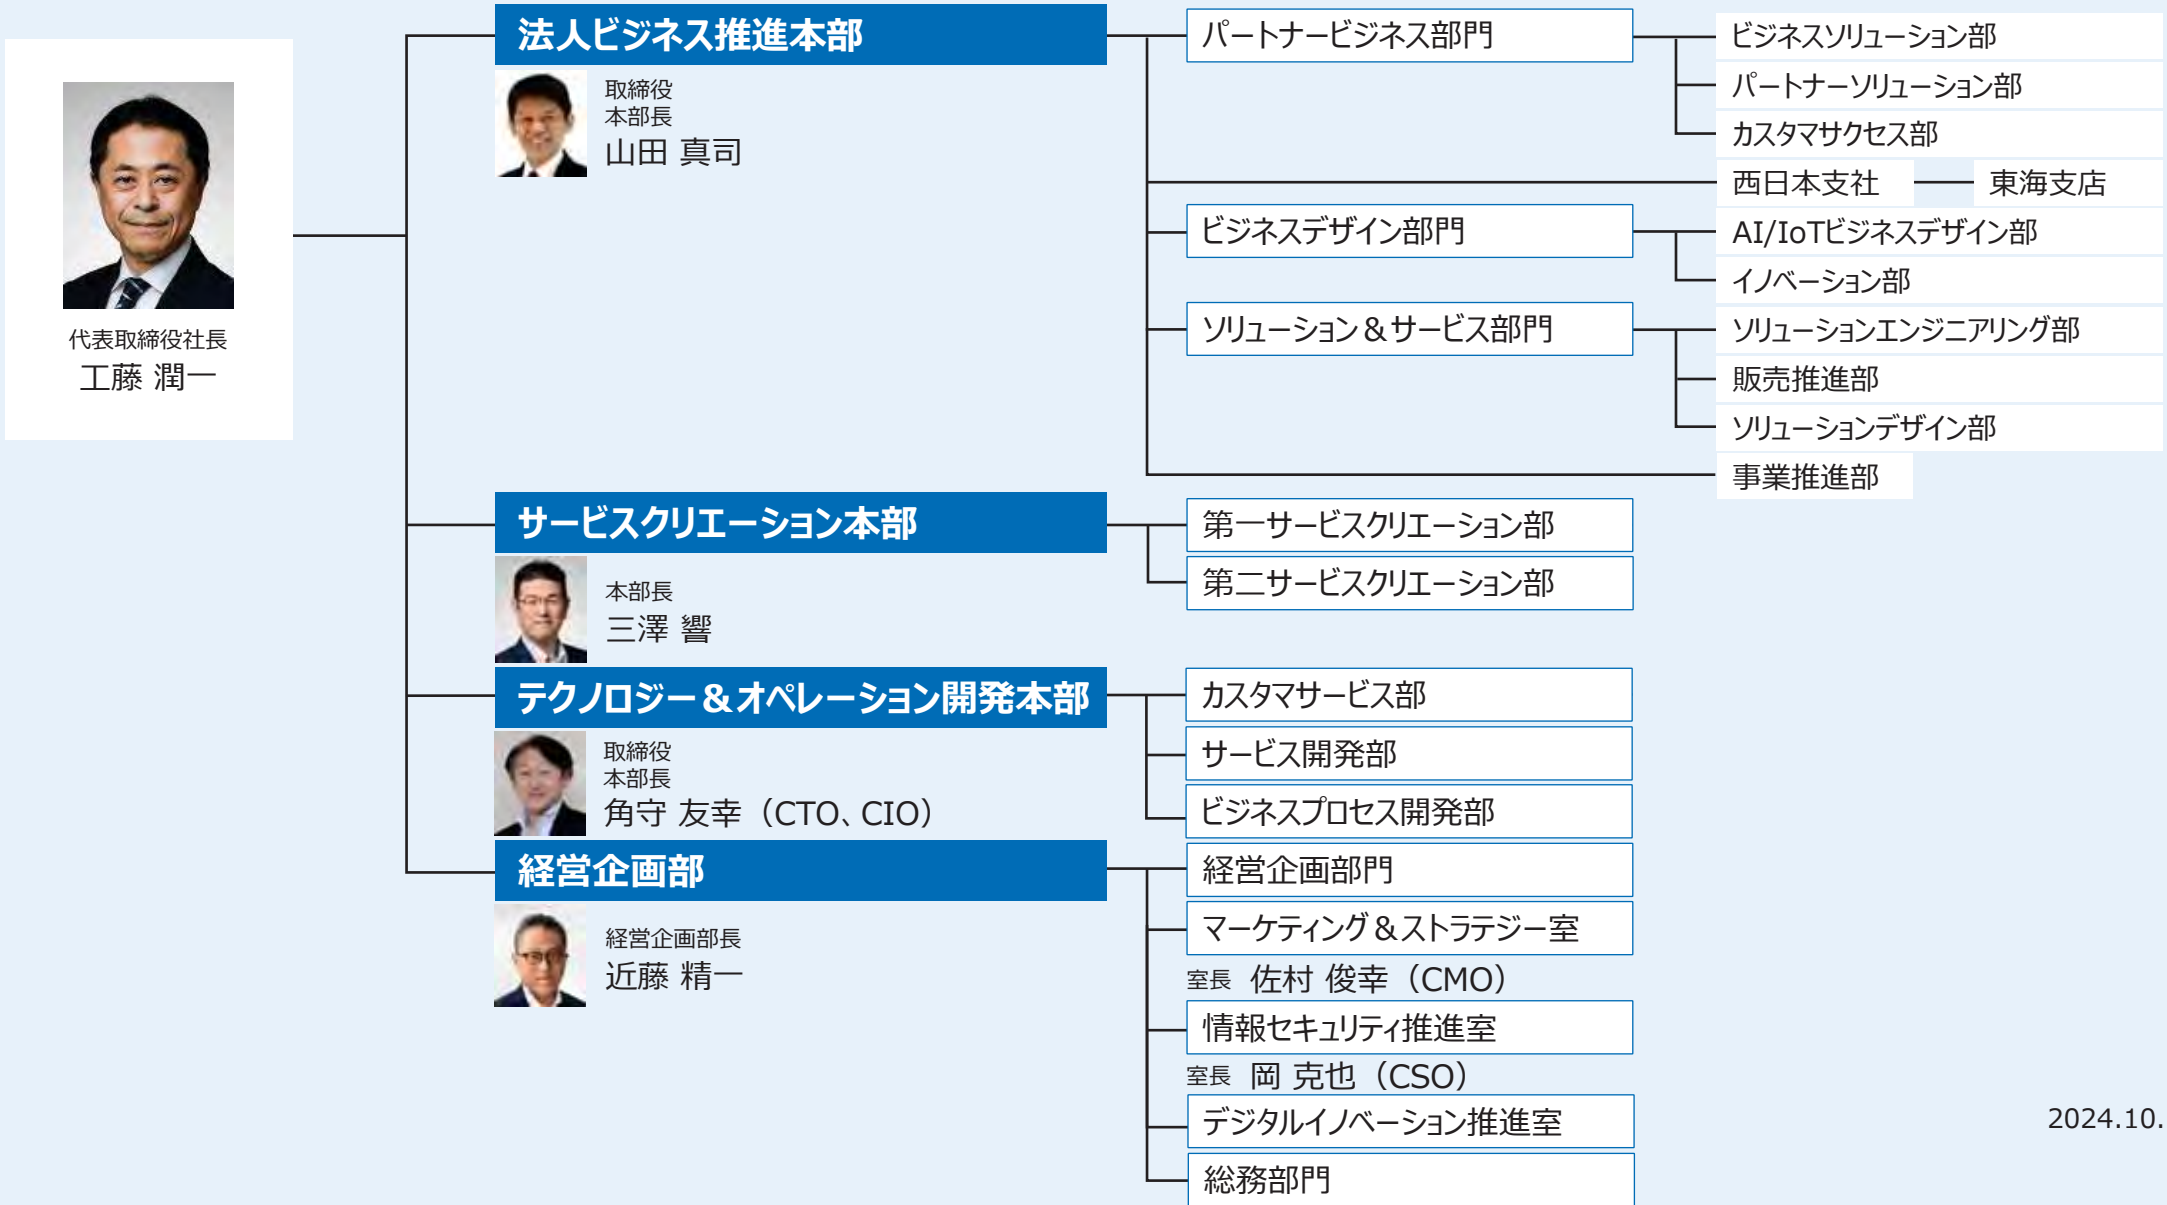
代表取締役社長
工藤 潤一

法人ビジネス推進本部

取締役
本部長
山田 真司

パートナービジネス部門

ビジネスソリューション部

パートナーソリューション部

カスタマサクセス部

西日本支社

東海支店

ビジネスデザイン部門

AI/IoTビジネスデザイン部

イノベーション部

ソリューション＆サービス部門

ソリューションエンジニアリング部

販売推進部

ソリューションデザイン部

事業推進部

サービスクリエーション本部

本部長
三澤 響

第一サービスクリエーション部

第二サービスクリエーション部

テクノロジー＆オペレーション開発本部

取締役
本部長
角守 友幸（CTO、CIO）

カスタマサービス部

サービス開発部

ビジネスプロセス開発部

経営企画部

経営企画部長
近藤 精一

経営企画部門

マーケティング＆ストラテジー室

室長 佐村 俊幸（CMO）

情報セキュリティ推進室

室長 岡 克也（CSO）

デジタルイノベーション推進室

総務部門

2024.10.